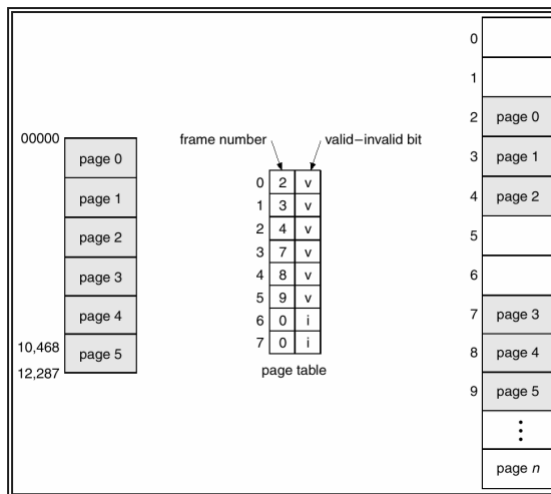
00000
page 0
page 1
page 2
page 3
page 4
10,468
page 5
12,287

frame number
valid–invalid bit

| | | |
|---|---|---|
| 0 | 2 | v |
| 1 | 3 | v |
| 2 | 4 | v |
| 3 | 7 | v |
| 4 | 8 | v |
| 5 | 9 | v |
| 6 | 0 | i |
| 7 | 0 | i |

page table

| | |
|---|---|
| 0 | |
| 1 | |
| 2 | page 0 |
| 3 | page 1 |
| 4 | page 2 |
| 5 | |
| 6 | |
| 7 | page 3 |
| 8 | page 4 |
| 9 | page 5 |
| | ⋮ |
| | page $n$ |